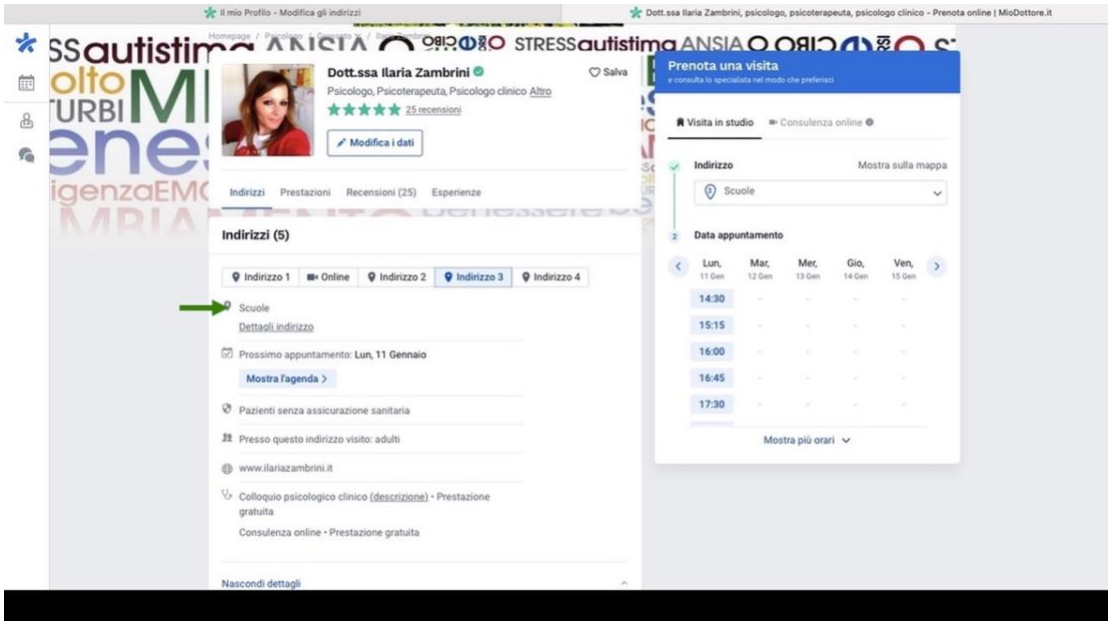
Il mio Profilo - Modifica gli indirizzi

Dott.ssa Ilaria Zambrini, psicologo, psicoterapeuta, psicologo clinico - Prenota online | MioDottore.it

Homepage / Psicologo / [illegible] / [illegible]

Dott.ssa Ilaria Zambrini

Salva

Psicologo, Psicoterapeuta, Psicologo clinico Altro

25 recensioni

Modifica i dati

Indirizzi Prestazioni Recensioni (25) Esperienze

Indirizzi (5)

Indirizzo 1 Online Indirizzo 2 Indirizzo 3 Indirizzo 4

Scuole

Dettagli indirizzo

Prossimo appuntamento: Lun, 11 Gennaio

Mostra l'agenda >

Pazienti senza assicurazione sanitaria

Presso questo indirizzo visito: adulti

www.ilariazambrini.it

Colloquio psicologico clinico (descrizione) • Prestazione gratuita

Consulenza online • Prestazione gratuita

Nascondi dettagli

Prenota una visita

e consulta lo specialista nel modo che preferisci

Visita in studio Consulenza online

Indirizzo

Mostra sulla mappa

Scuole

2 Data appuntamento

| Lun, 11 Gen | Mar, 12 Gen | Mer, 13 Gen | Gio, 14 Gen | Ven, 15 Gen |
|---|---|---|---|---|
| 14:30 | - | - | - | - |
| 15:15 | - | - | - | - |
| 16:00 | - | - | - | - |
| 16:45 | - | - | - | - |
| 17:30 | - | - | - | - |

Mostra più orari